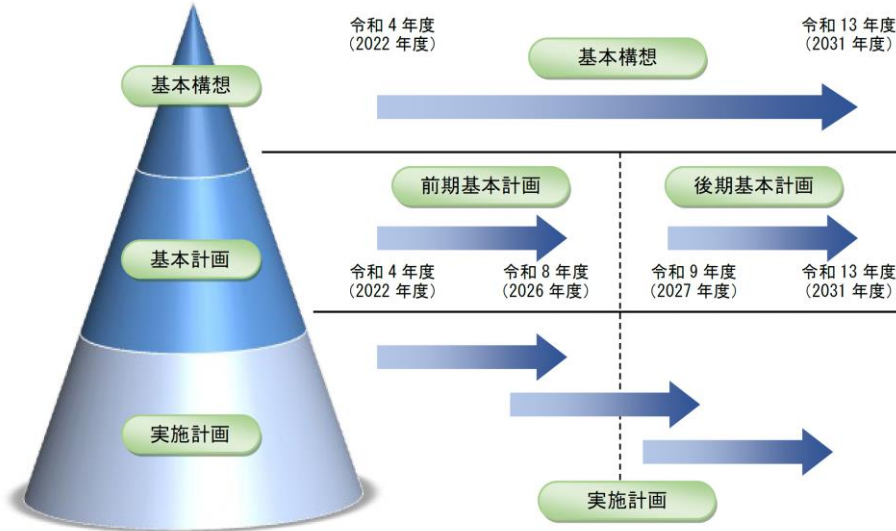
基本構想

基本計画

実施計画

令和 4 年度
(2022 年度)

基本構想

令和 13 年度
(2031 年度)

前期基本計画

後期基本計画

令和 4 年度
(2022 年度)

令和 8 年度
(2026 年度)

令和 9 年度
(2027 年度)

令和 13 年度
(2031 年度)

実施計画